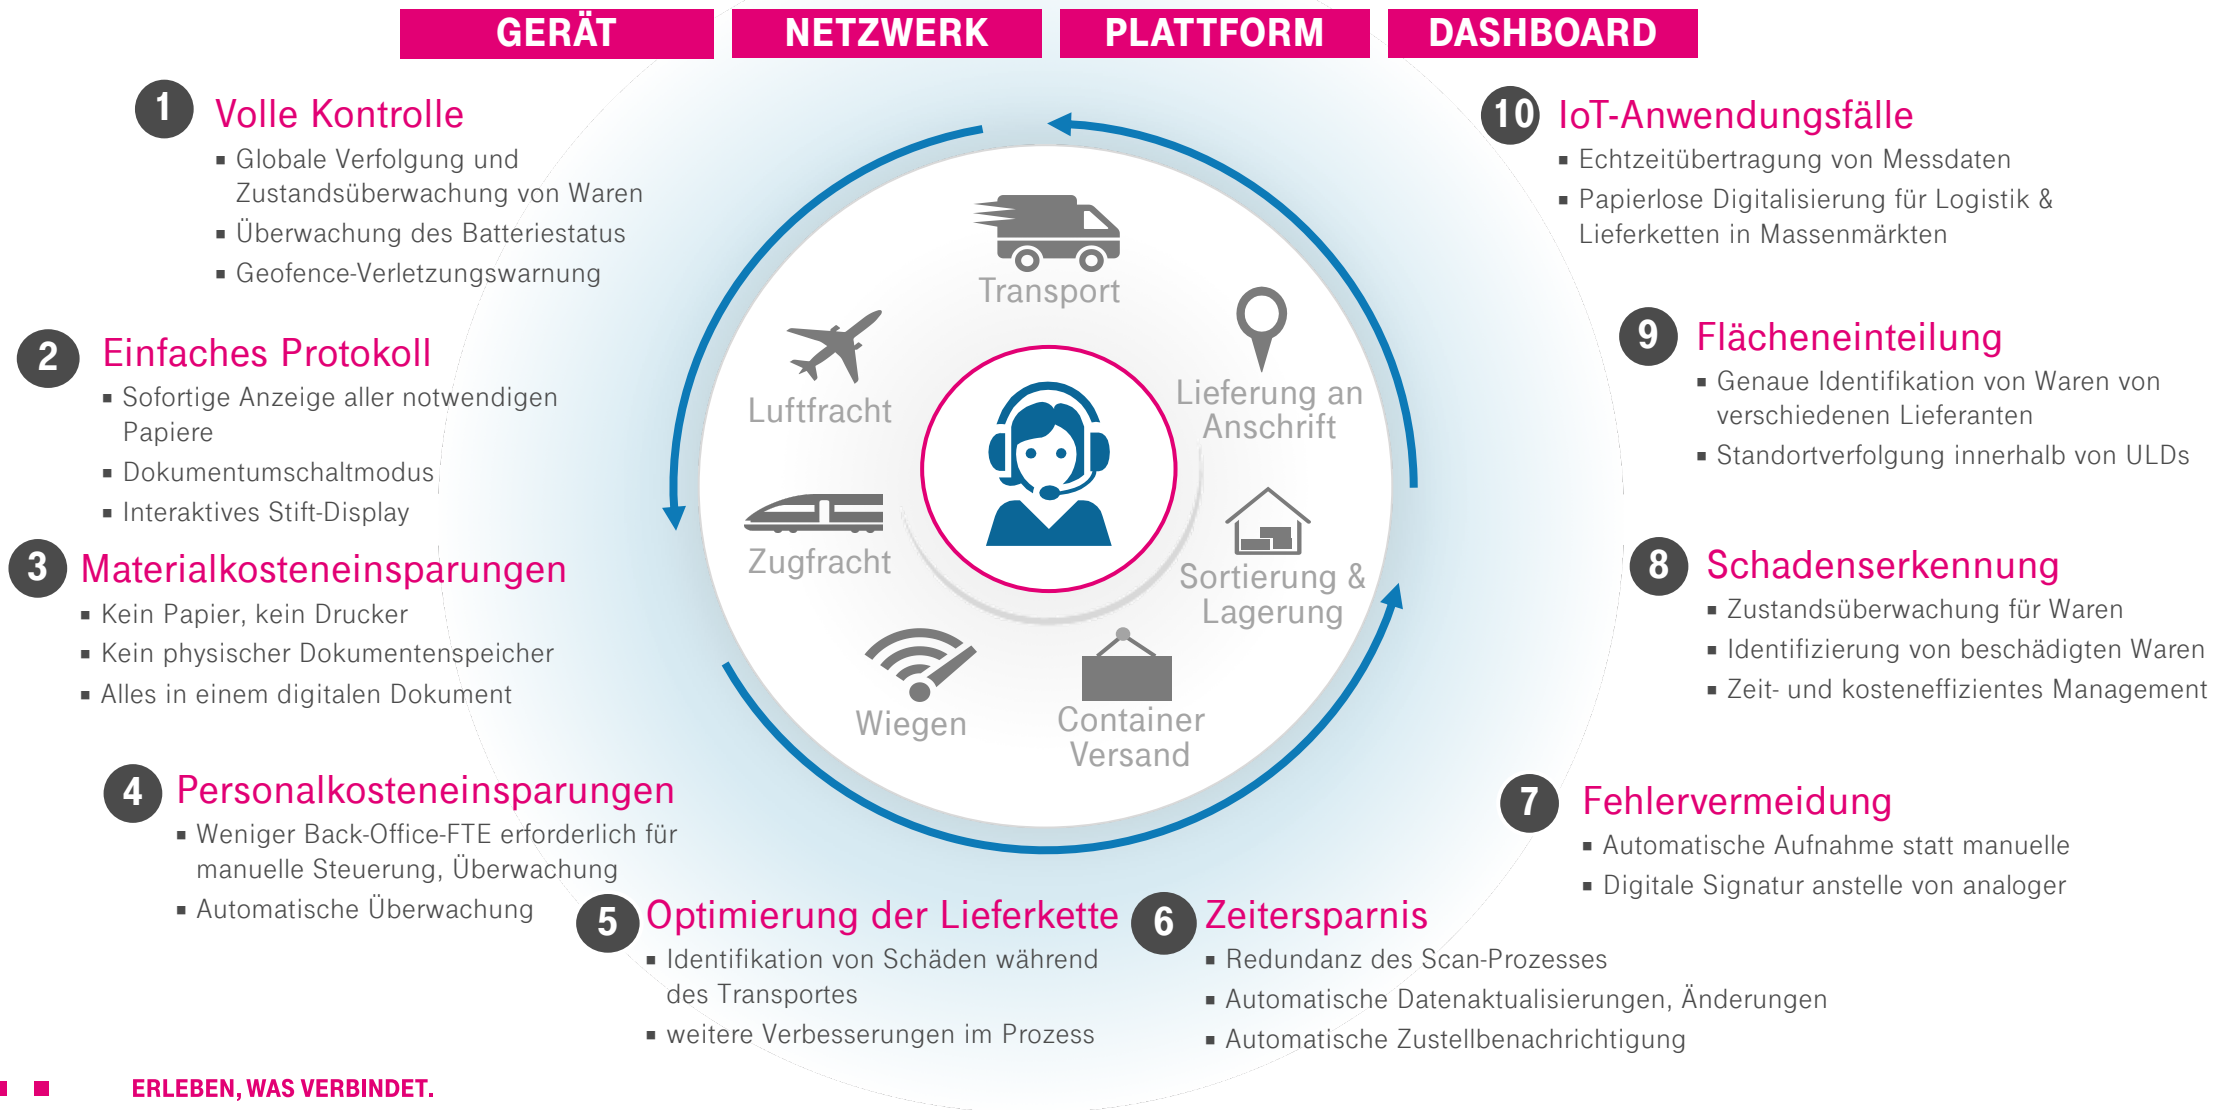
GERÄT NETZWERK PLATTFORM DASHBOARD

1 Volle Kontrolle
- Globale Verfolgung und Zustandsüberwachung von Waren
- Überwachung des Batteriestatus
- Geofence-Verletzungswarnung

2 Einfaches Protokoll
- Sofortige Anzeige aller notwendigen Papiere
- Dokumentumschaltmodus
- Interaktives Stift-Display

3 Materialkosteneinsparungen
- Kein Papier, kein Drucker
- Kein physischer Dokumentenspeicher
- Alles in einem digitalen Dokument

4 Personalkosteneinsparungen
- Weniger Back-Office-FTE erforderlich für manuelle Steuerung, Überwachung
- Automatische Überwachung

5 Optimierung der Lieferkette
- Identifikation von Schäden während des Transportes
- weitere Verbesserungen im Prozess

6 Zeitersparnis
- Redundanz des Scan-Prozesses
- Automatische Datenaktualisierungen, Änderungen
- Automatische Zustellbenachrichtigung

7 Fehlervermeidung
- Automatische Aufnahme statt manuelle
- Digitale Signatur anstelle von analoger

8 Schadenserkennung
- Zustandsüberwachung für Waren
- Identifizierung von beschädigten Waren
- Zeit- und kosteneffizientes Management

9 Flächeneinteilung
- Genaue Identifikation von Waren von verschiedenen Lieferanten
- Standortverfolgung innerhalb von ULDs

10 IoT-Anwendungsfälle
- Echtzeitübertragung von Messdaten
- Papierlose Digitalisierung für Logistik & Lieferketten in Massenmärkten

Transport
Lieferung an Anschrift
Sortierung & Lagerung
Container Versand
Wiegen
Zugfracht
Luftfracht

ERLEBEN, WAS VERBINDET.